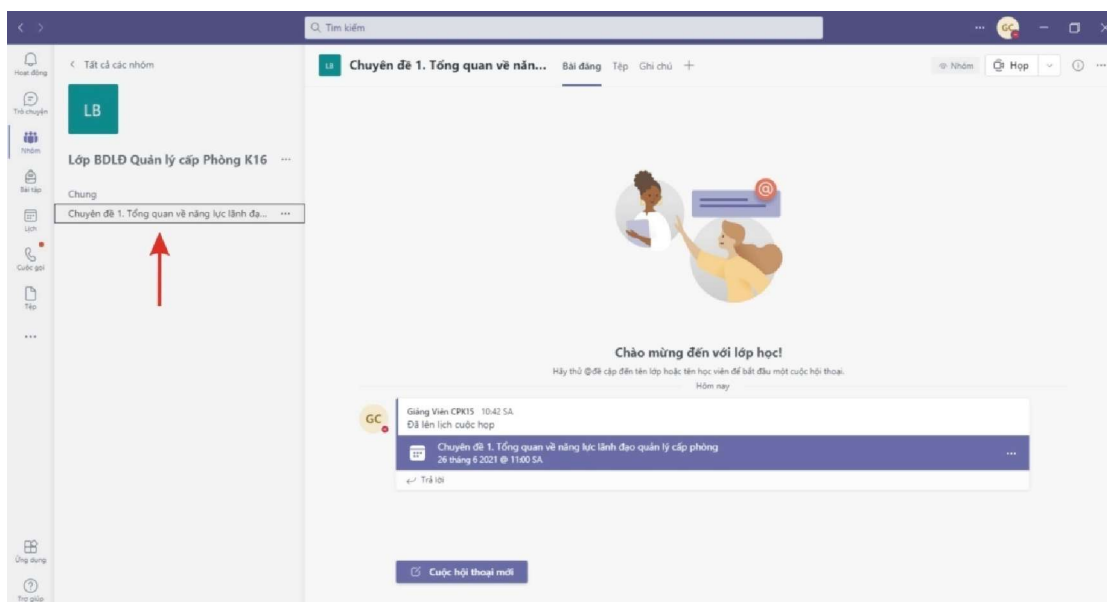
Tìm kiếm

GC

Hoạt động

Trò chuyện

Nhóm

Bài tập

Lịch

Cuộc gọi

Tệp

...

Ứng dụng

Trợ giúp

< Tất cả các nhóm

LB

Lớp BDLĐ Quản lý cấp Phòng K16 ···

Chung

Chuyên đề 1. Tổng quan về năng lực lãnh đạ... ···

LB Chuyên đề 1. Tổng quan về năn... Bài đăng Tệp Ghi chú +

Nhóm Họp

Chào mừng đến với lớp học!

Hãy thử @đề cập đến tên lớp hoặc tên học viên để bắt đầu một cuộc hội thoại.

Hôm nay

GC

Giảng Viên CPK15 10:42 SA

Đã lên lịch cuộc họp

Chuyên đề 1. Tổng quan về năng lực lãnh đạo quản lý cấp phòng

26 tháng 6 2021 @ 11:00 SA

...

Trả lời

Cuộc hội thoại mới